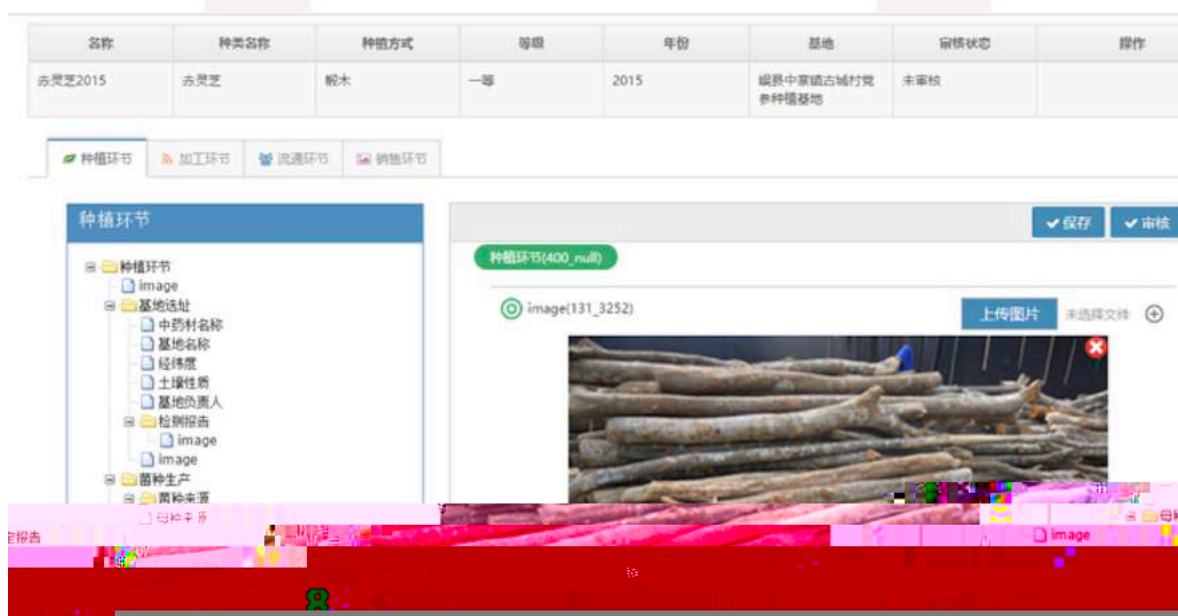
| 名称 | 种类名称 | 种植方式 | 等级 | 年份 | 基地 | 审核状态 | 操作 |
|---|---|---|---|---|---|---|---|
| 赤灵芝2015 | 赤灵芝 | 椴木 | 一等 | 2015 | 岷县中寨镇古城村党参种植基地 | 未审核 | |

种植环节 加工环节 流通环节 销售环节

种植环节

种植环节
image
基地选址
中药材名称
基地名称
经纬度
土壤性质
基地负责人
检测报告
image
image
菌种生产
菌种来源
母种来源

保存 审核

种植环节(400_null)

image(131_3252)

上传图片 未选择文件

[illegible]报告

image